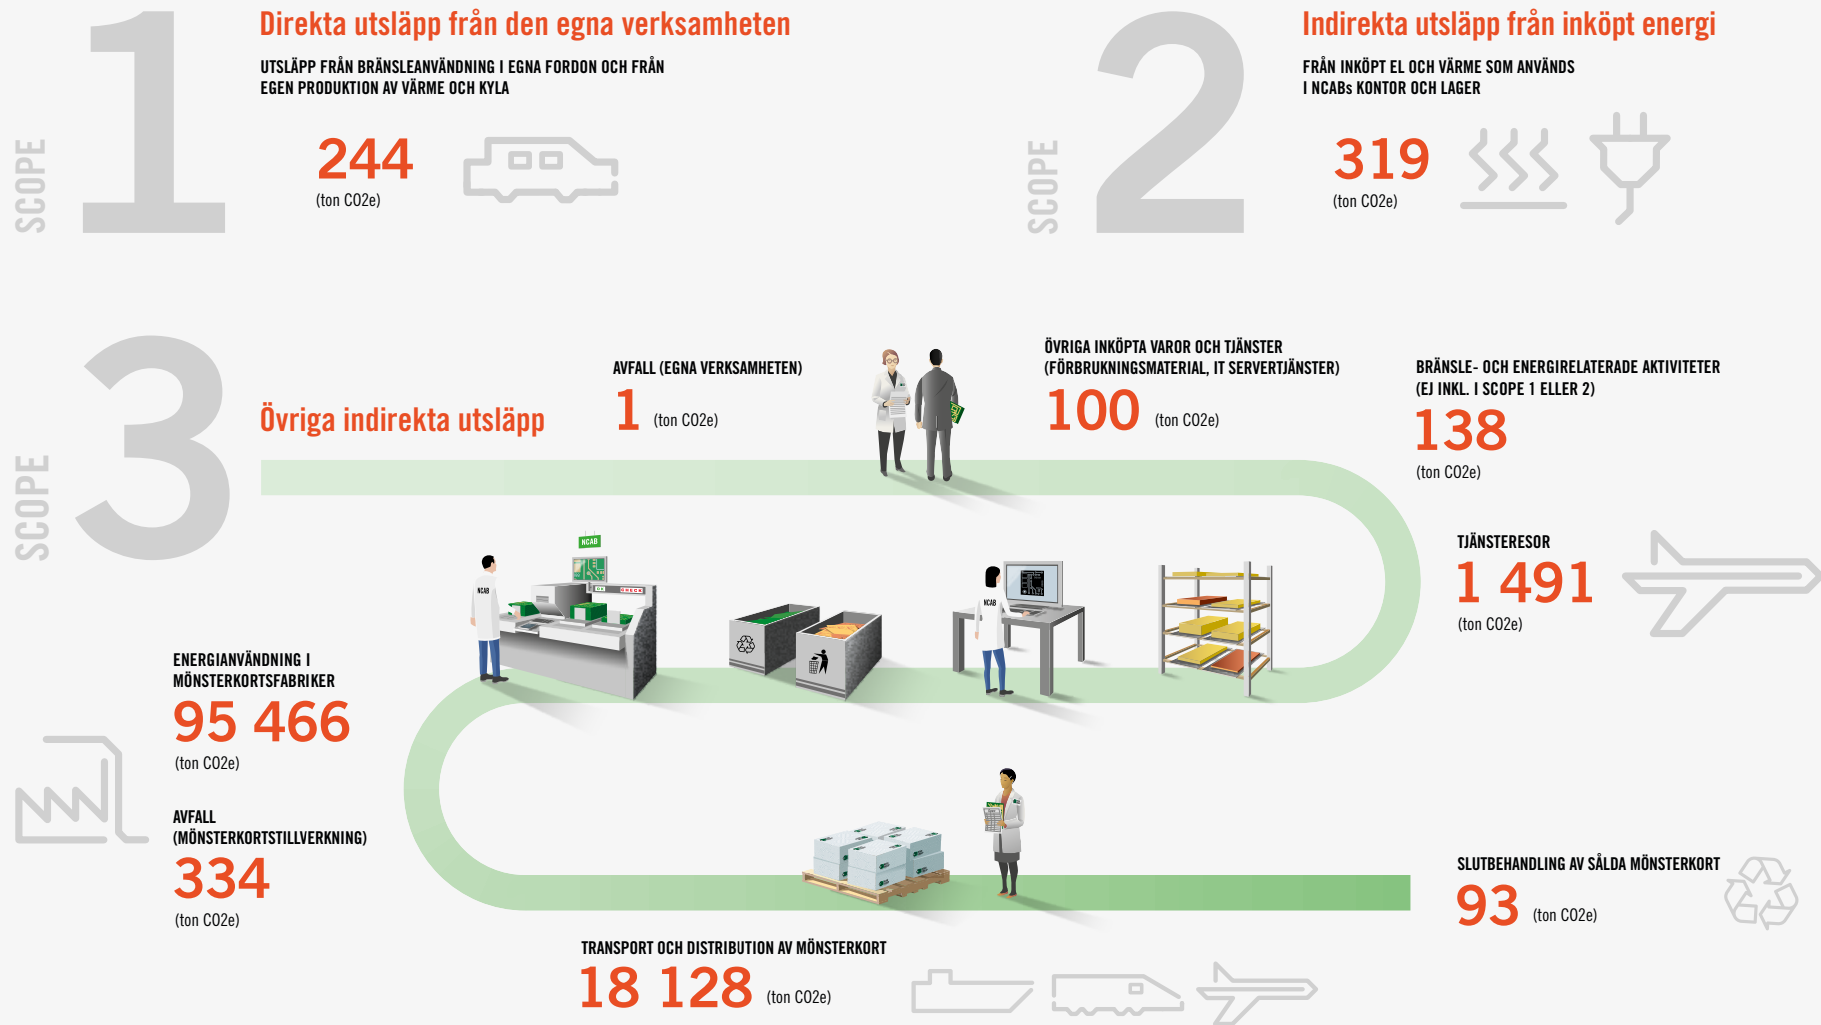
SCOPE 1

Direkta utsläpp från den egna verksamheten

UTSLÄPP FRÅN BRÄNSLEANVÄNDNING I EGNA FORDON OCH FRÅN EGEN PRODUKTION AV VÄRME OCH KYLA

244
(ton CO2e)

SCOPE 2

Indirekta utsläpp från inköpt energi

FRÅN INKÖPT EL OCH VÄRME SOM ANVÄNDS I NCABs KONTOR OCH LAGER

319
(ton CO2e)

SCOPE 3

Övriga indirekta utsläpp

AVFALL (EGNA VERKSAMHETEN)
1 (ton CO2e)

ÖVRIGA INKÖPTA VAROR OCH TJÄNSTER (FÖRBRUKNINGSMATERIAL, IT SERVERTJÄNSTER)
100 (ton CO2e)

BRÄNSLE- OCH ENERGIRELATERADE AKTIVITETER (EJ INKL. I SCOPE 1 ELLER 2)
138
(ton CO2e)

TJÄNSTERESOR
1 491
(ton CO2e)

ENERGIANVÄNDNING I MÖNSTERKORTSFABRIKER
95 466
(ton CO2e)

AVFALL (MÖNSTERKORTSTILLVERKNING)
334
(ton CO2e)

SLUTBEHANDLING AV SÅLDA MÖNSTERKORT
93 (ton CO2e)

TRANSPORT OCH DISTRIBUTION AV MÖNSTERKORT
18 128 (ton CO2e)

NCAB